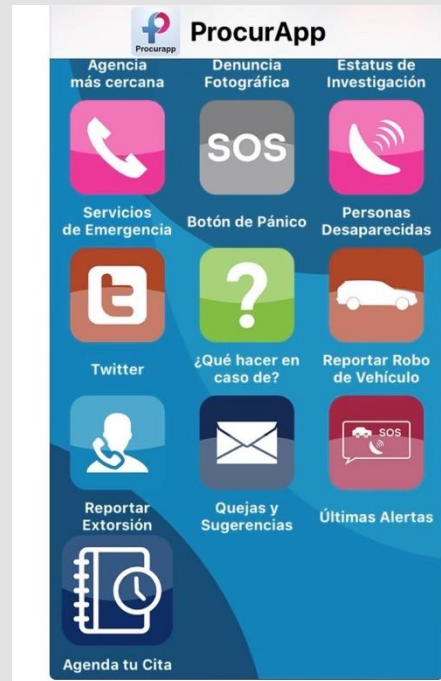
Procurapp ProcurApp

Agencia más cercana

Denuncia Fotográfica

Estatus de Investigación

SOS

Servicios de Emergencia

Botón de Pánico

Personas Desaparecidas

Twitter

¿Qué hacer en caso de?

Reportar Robo de Vehículo

SOS

Reportar Extorsión

Quejas y Sugerencias

Últimas Alertas

Agenda tu Cita